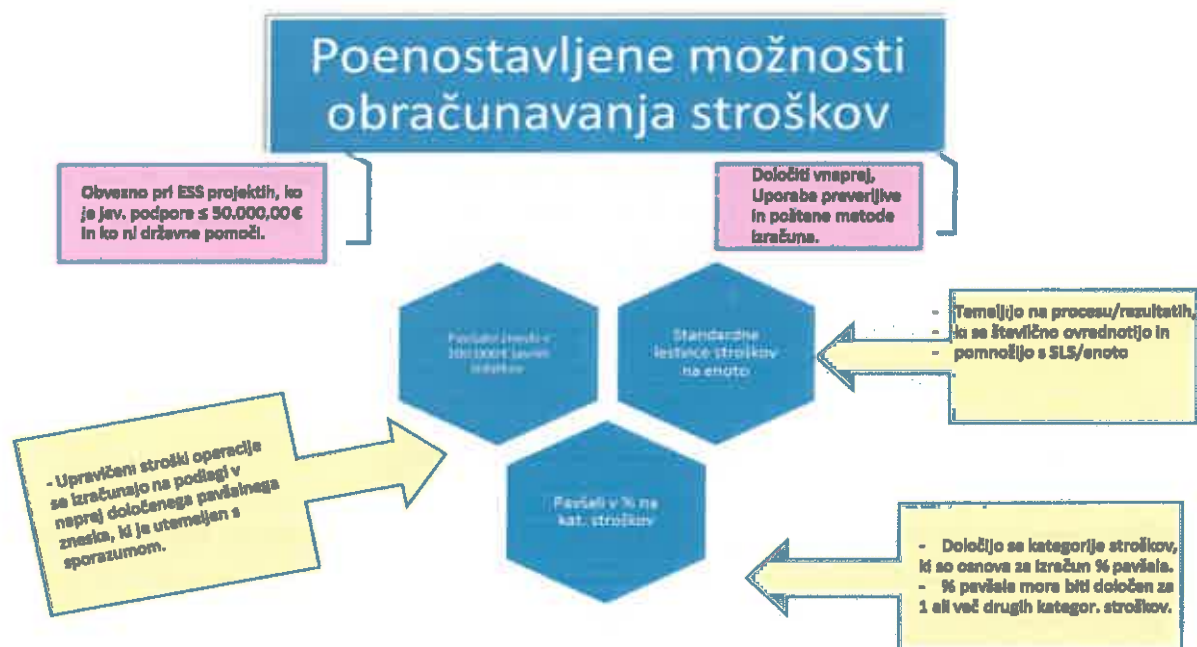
Poenostavljene možnosti obračunavanja stroškov

Obvezno pri ESS projektih, ko je jav. podpora ≤ 50.000,00 € in ko ni državne pomoči.

Določiti vnaprej, Uporaba preverljive in poštene metode izračuna.

Pavšalni zneski v 100.000€ javnih izdatkov

Standardne lestvice stroškov na enoto

- Temeljijo na procesu/rezultatih,
- ki se številčno ovrednotijo in
- pomnožijo s SLS/enoto

- Upravičeni stroški operacije se izračunajo na podlagi v naprej določenega pavšalnega zneska, ki je utemeljen s sporazumom.

Pavšali v % na kat. stroškov

- Določijo se kategorije stroškov, ki so osnova za izračun % pavšala.
- % pavšala mora biti določen za 1 ali več drugih kategor. stroškov.